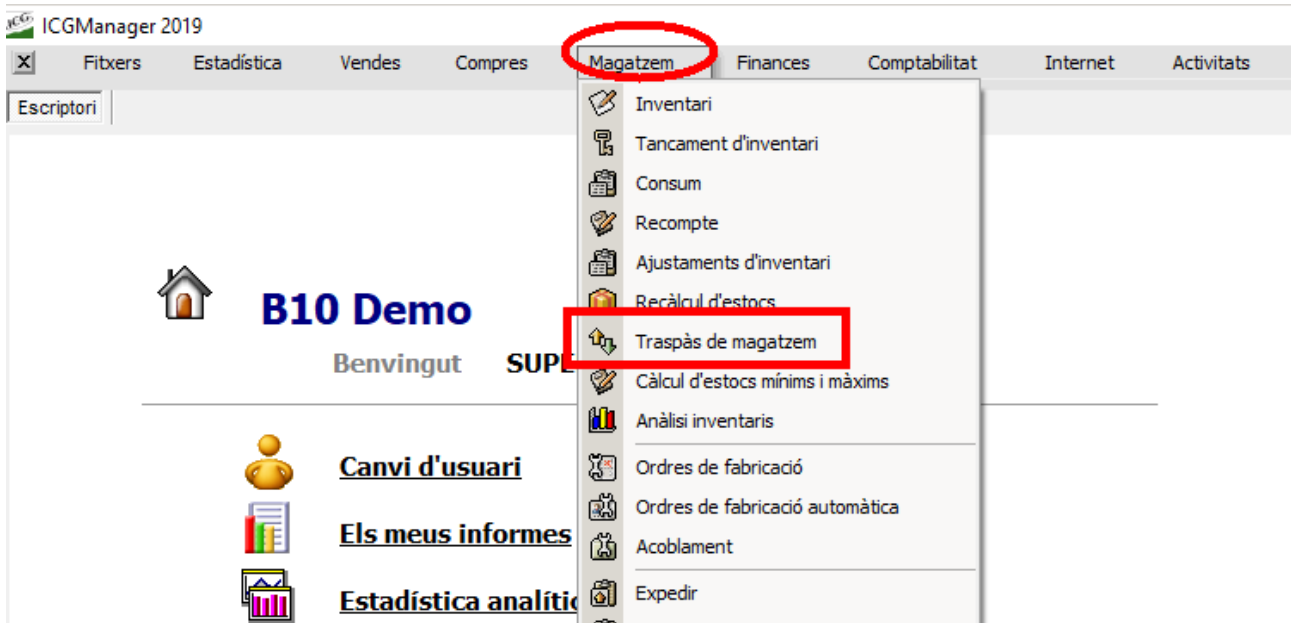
ICGManager 2019

Fitxers Estadística Vendes Compres Magatzem Finances Comptabilitat Internet Activitats

Escriptori

Inventari
Tancament d'inventari
Consum
Recompte
Ajustaments d'inventari
Recàlcul d'estocs
Traspàs de magatzem
Càlcul d'estocs mínims i màxims
Anàlisi inventaris
Ordres de fabricació
Ordres de fabricació automàtica
Acoblament
Expedir

B10 Demo

Benvingut SUPE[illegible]

Canvi d'usuari

Els meus informes

Estadística analíti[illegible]